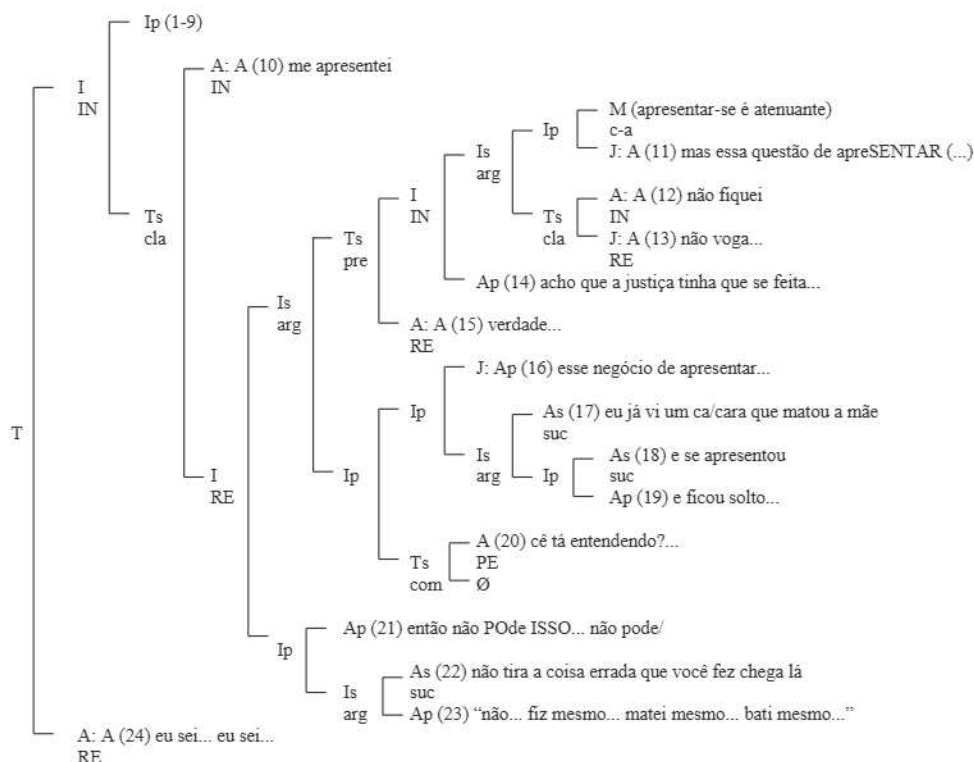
T

I
IN

Ip (1-9)

Ts
cla

A: A (10) me apresentei
IN

I
RE

Is
arg

Ts
pre

I
IN

Is
arg

Ip

M (apresentar-se é atenuante)
c-a
J: A (11) mas essa questão de apreSENTAR (...)

Ts
cla

A: A (12) não fiquei
IN
J: A (13) não voga...
RE

Ap (14) acho que a justiça tinha que se feita...

A: A (15) verdade...
RE

Ip

Ip

J: Ap (16) esse negócio de apresentar...

Is
arg

As (17) eu já vi um ca/cara que matou a mãe
suc

Ip

As (18) e se apresentou
suc
Ap (19) e ficou solto...

Ts
com

A (20) cê tá entendendo?...
PE
Ø

Ip

Ap (21) então não POde ISSO... não pode/

Is
arg

As (22) não tira a coisa errada que você fez chega lá
suc
Ap (23) "não... fiz mesmo... matei mesmo... bati mesmo..."

A: A (24) eu sei... eu sei...
RE